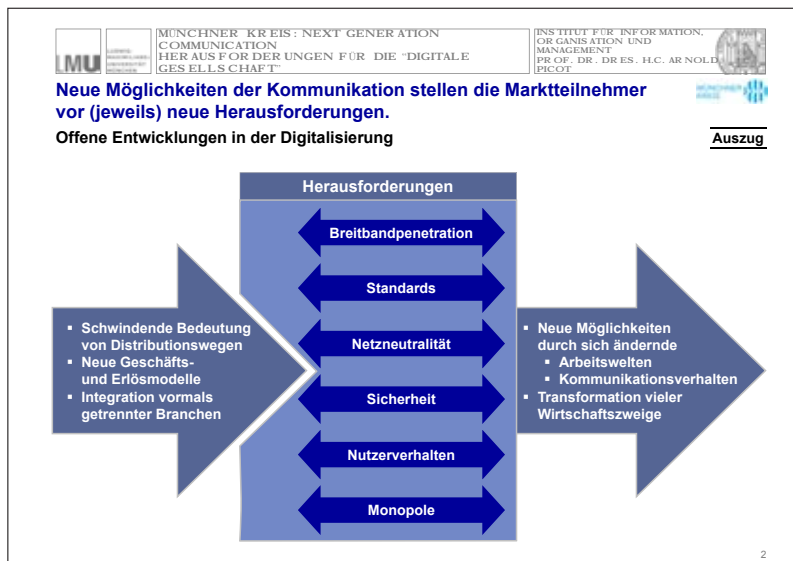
LMU LUDWIG-MAXIMILIANS-UNIVERSITÄT MÜNCHEN

MÜNCHNER KREIS: NEXT GENERATION COMMUNICATION
HERAUSFORDERUNGEN FÜR DIE "DIGITALE GESELLSCHAFT"

INSTITUT FÜR INFORMATION, ORGANISATION UND MANAGEMENT
PROF. DR. DRES. H.C. ARNOLD PICOT

MÜNCHNER KREIS

Neue Möglichkeiten der Kommunikation stellen die Marktteilnehmer vor (jeweils) neue Herausforderungen.

Offene Entwicklungen in der Digitalisierung

Auszug

Herausforderungen

Breitbandpenetration

Standards

Netzneutralität

Sicherheit

Nutzerverhalten

Monopole

- Schwindende Bedeutung von Distributionswegen
- Neue Geschäfts- und Erlösmodelle
- Integration vormals getrennter Branchen

- Neue Möglichkeiten durch sich ändernde
  - Arbeitswelten
  - Kommunikationsverhalten
- Transformation vieler Wirtschaftszweige

2